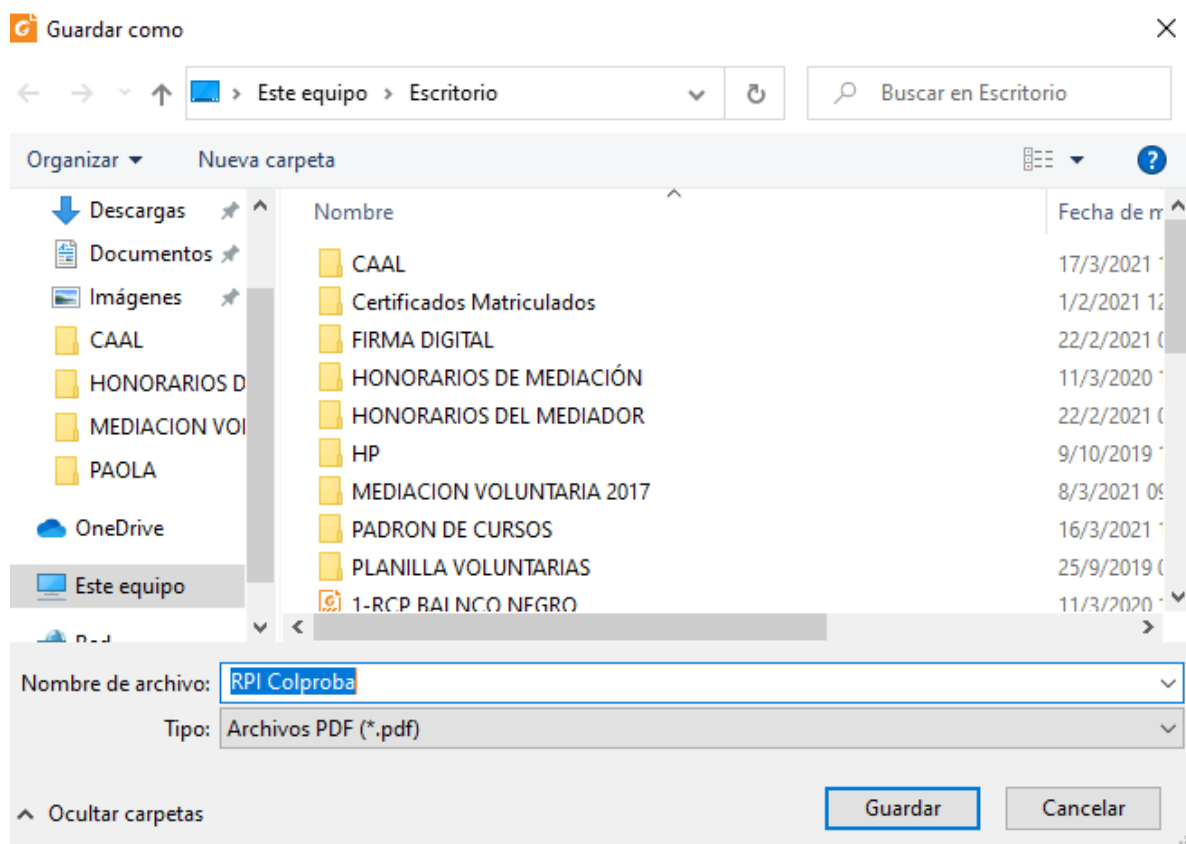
Guardar como

> Este equipo > Escritorio

Buscar en Escritorio

Organizar ▾ Nueva carpeta

Descargas
Documentos
Imágenes
CAAL
HONORARIOS D
MEDIACION VOI
PAOLA
OneDrive
Este equipo
Red

| Nombre | Fecha de m |
|---|---|
| CAAL | 17/3/2021 1 |
| Certificados Matriculados | 1/2/2021 12 |
| FIRMA DIGITAL | 22/2/2021 ( |
| HONORARIOS DE MEDIACIÓN | 11/3/2020 1 |
| HONORARIOS DEL MEDIADOR | 22/2/2021 ( |
| HP | 9/10/2019 1 |
| MEDIACION VOLUNTARIA 2017 | 8/3/2021 09 |
| PADRON DE CURSOS | 16/3/2021 1 |
| PLANILLA VOLUNTARIAS | 25/9/2019 ( |
| 1-RCP BALNCO NEGRO | 11/3/2020 1 |

Nombre de archivo: RPI Colproba

Tipo: Archivos PDF (*.pdf)

Ocultar carpetas

Guardar

Cancelar